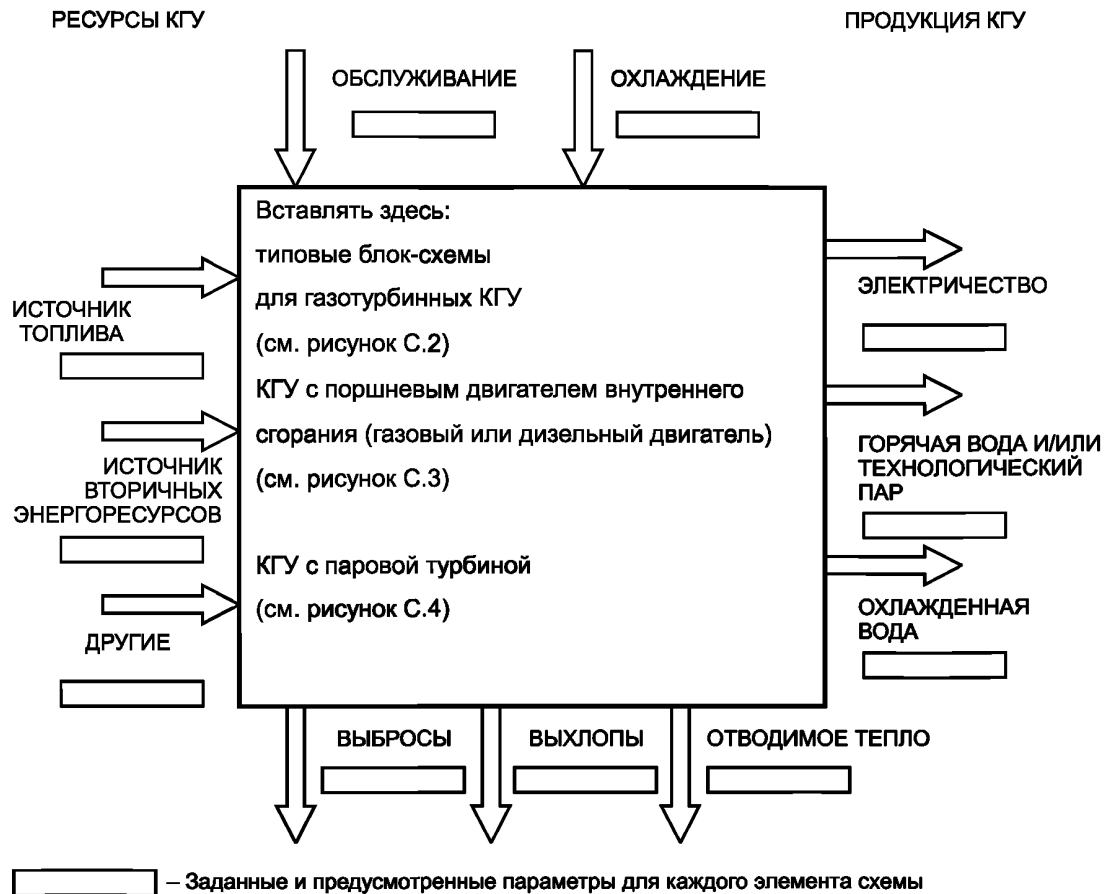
РЕСУРСЫ КГУ

ПРОДУКЦИЯ КГУ

ОБСЛУЖИВАНИЕ

ОХЛАЖДЕНИЕ

Вставлять здесь:

типовые блок-схемы

для газотурбинных КГУ

(см. рисунок С.2)

КГУ с поршневым двигателем внутреннего

сгорания (газовый или дизельный двигатель)

(см. рисунок С.3)

КГУ с паровой турбиной

(см. рисунок С.4)

ИСТОЧНИК ТОПЛИВА

ИСТОЧНИК ВТОРИЧНЫХ ЭНЕРГОРЕСУРСОВ

ДРУГИЕ

ЭЛЕКТРИЧЕСТВО

ГОРЯЧАЯ ВОДА И/ИЛИ ТЕХНОЛОГИЧЕСКИЙ ПАР

ОХЛАЖДЕННАЯ ВОДА

ВЫБРОСЫ

ВЫХЛОПЫ

ОТВОДИМОЕ ТЕПЛО

– Заданные и предусмотренные параметры для каждого элемента схемы